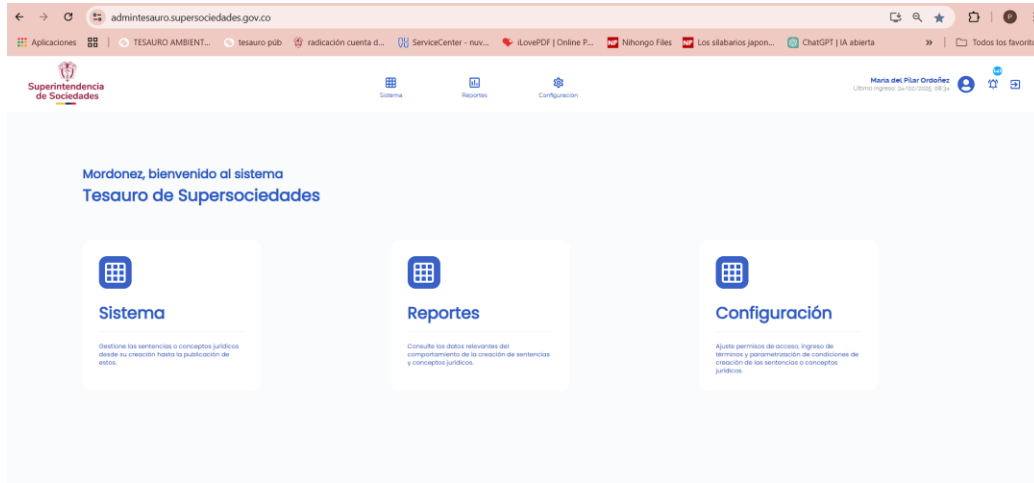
admintesauro.supersociedades.gov.co

Aplicaciones | TESAURO AMBIENT... | tesauro púb | radicación cuenta d... | ServiceCenter - nuv... | iLovePDF | Online P... | Nihongo Files | Los silabarios japon... | ChatGPT | IA abierta | » | Todos los favoritos

Superintendencia de Sociedades

Sistema | Reportes | Configuración

Maria del Pilar Ordoñez
Último ingreso: 24/02/2025, 08:3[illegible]

Mordonez, bienvenido al sistema
Tesauro de Supersociedades

Sistema

Gestione las sentencias o conceptos jurídicos desde su creación hasta la publicación de estos.

Reportes

Consulte los datos relevantes del comportamiento de la creación de sentencias y conceptos jurídicos.

Configuración

Ajuste permisos de acceso, ingreso de términos y parametrización de condiciones de creación de las sentencias o conceptos jurídicos.